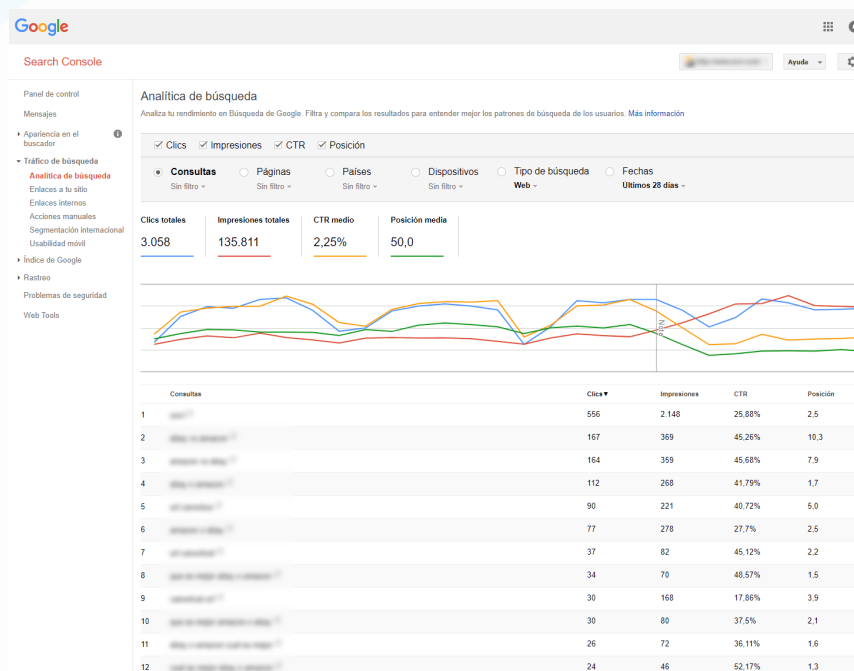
Google

Search Console

Ayuda

Panel de control
Mensajes
Apariencia en el buscador
Tráfico de búsqueda
Analítica de búsqueda
Enlaces a tu sitio
Enlaces internos
Acciones manuales
Segmentación internacional
Usabilidad móvil
Índice de Google
Rastreo
Problemas de seguridad
Web Tools

Analítica de búsqueda

Analiza tu rendimiento en Búsqueda de Google. Filtra y compara los resultados para entender mejor los patrones de búsqueda de los usuarios. Más información

Clics Impresiones CTR Posición

Consultas Sin filtro
Páginas Sin filtro
Países Sin filtro
Dispositivos Sin filtro
Tipo de búsqueda Web
Fechas Últimos 28 días

Clics totales 3.058
Impresiones totales 135.811
CTR medio 2,25%
Posición media 50,0

Nota

| | Consultas | Clics▼ | Impresiones | CTR | Posición |
|---|---|---|---|---|---|
| 1 | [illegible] | 556 | 2.148 | 25,88% | 2,5 |
| 2 | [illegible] | 167 | 369 | 45,26% | 10,3 |
| 3 | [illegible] | 164 | 359 | 45,68% | 7,9 |
| 4 | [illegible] | 112 | 268 | 41,79% | 1,7 |
| 5 | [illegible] | 90 | 221 | 40,72% | 5,0 |
| 6 | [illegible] | 77 | 278 | 27,7% | 2,5 |
| 7 | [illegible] | 37 | 82 | 45,12% | 2,2 |
| 8 | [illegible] | 34 | 70 | 48,57% | 1,5 |
| 9 | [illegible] | 30 | 168 | 17,86% | 3,9 |
| 10 | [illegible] | 30 | 80 | 37,5% | 2,1 |
| 11 | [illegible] | 26 | 72 | 36,11% | 1,6 |
| 12 | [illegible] | 24 | 46 | 52,17% | 1,3 |